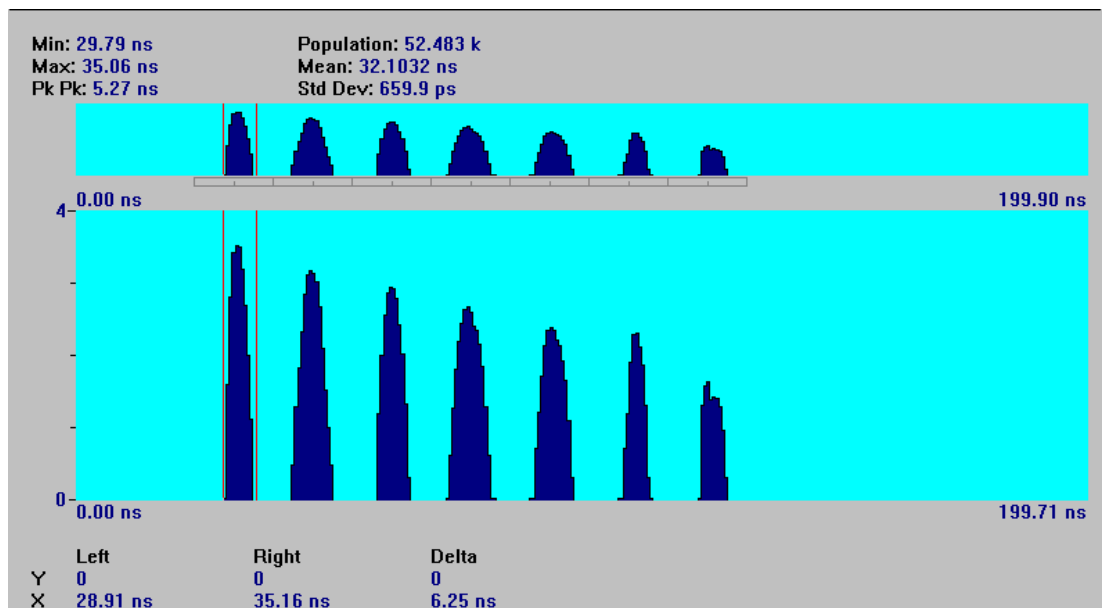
Min: 29.79 ns
Max: 35.06 ns
Pk Pk: 5.27 ns

Population: 52.483 k
Mean: 32.1032 ns
Std Dev: 659.9 ps

0.00 ns
199.90 ns

4
0
0.00 ns
199.71 ns

| | Left | Right | Delta |
|---|---|---|---|
| Y | 0 | 0 | 0 |
| X | 28.91 ns | 35.16 ns | 6.25 ns |